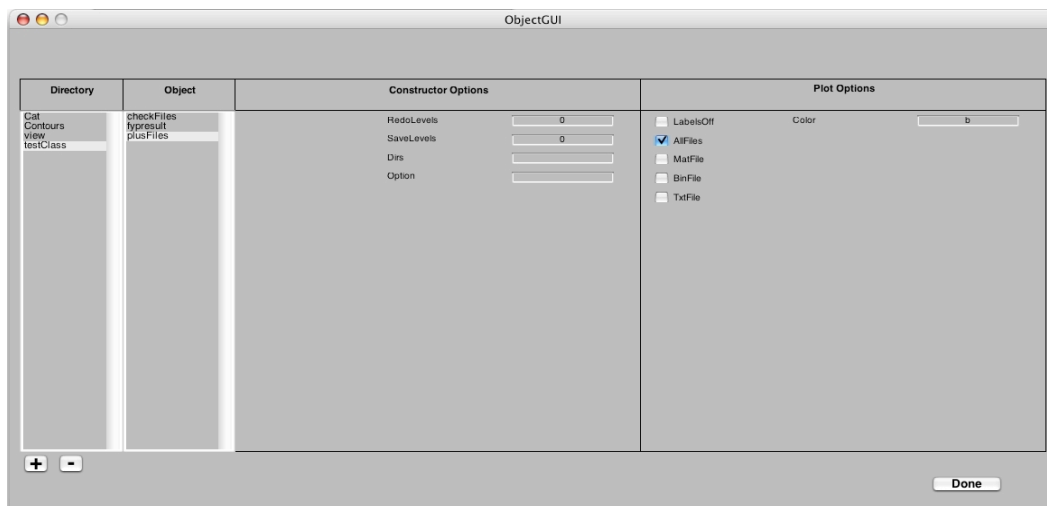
ObjectGUI

| Directory | Object | Constructor Options | Plot Options |
|---|---|---|---|

Cat
Contours
view
testClass

checkFiles
fypresult
plusFiles

RedoLevels 0
SaveLevels 0
Dirs
Option

LabelsOff
Color b
AllFiles
MatFile
BinFile
TxtFile

+ -

Done